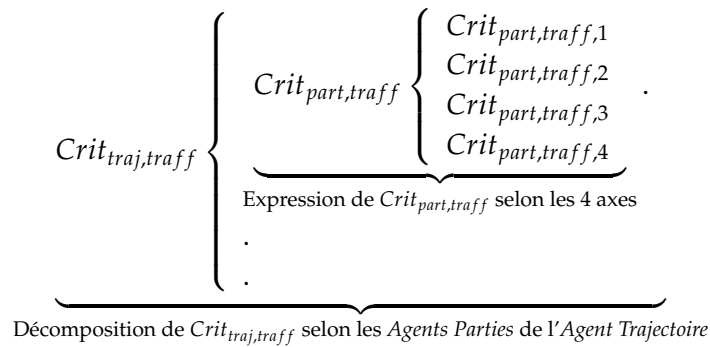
$$\underbrace{Crit_{traj,traff}\left\{\begin{array}{l}\underbrace{Crit_{part,traff}\left\{\begin{array}{l}Crit_{part,traff,1}\\Crit_{part,traff,2}\\Crit_{part,traff,3}\\Crit_{part,traff,4}\end{array}\right.}_{\text{Expression de } Crit_{part,traff} \text{ selon les 4 axes}} .\\ .\\ .\end{array}\right.}_{\text{Décomposition de } Crit_{traj,traff} \text{ selon les } \textit{Agents Parties} \text{ de l'} \textit{Agent Trajectoire}}$$